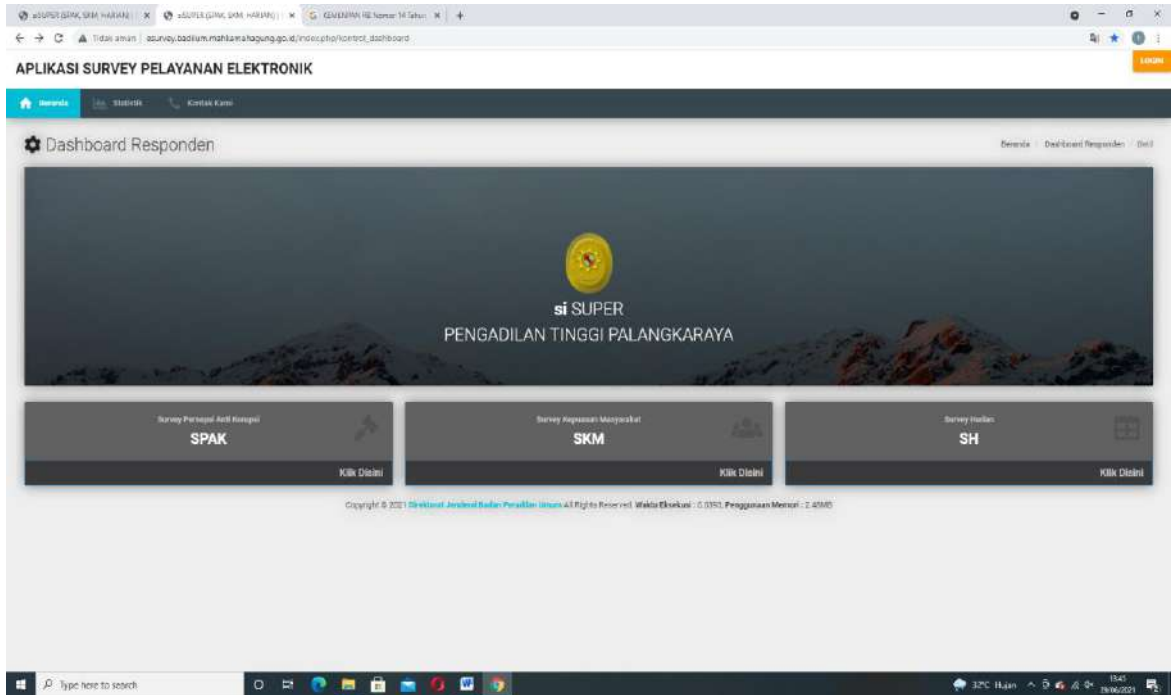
eSUPER (SPAK, SKM, HARIAN) | × eSUPER (SPAK, SKM, HARIAN) | × KEMENPAN RB Nomor 14 Tahun × +

Tidak aman | esurvey.badilum.mahkamahagung.go.id/index.php/kontrol_dashboard

APLIKASI SURVEY PELAYANAN ELEKTRONIK

LOGIN

Beranda Statistik Kontak Kami

Dashboard Responden

Beranda / Dashboard Responden / Detil

si SUPER
PENGADILAN TINGGI PALANGKARAYA

Survey Persepsi Anti Korupsi
SPAK
Klik Disini

Survey Kepuasan Masyarakat
SKM
Klik Disini

Survey Harian
SH
Klik Disini

Copyright © 2021 Direktorat Jenderal Badan Peradilan Umum All Rights Reserved. Waktu Eksekusi : 0.0351, Penggunaan Memori : 2.45MB

Type here to search

32°C Hujan 13:45 29/06/2021